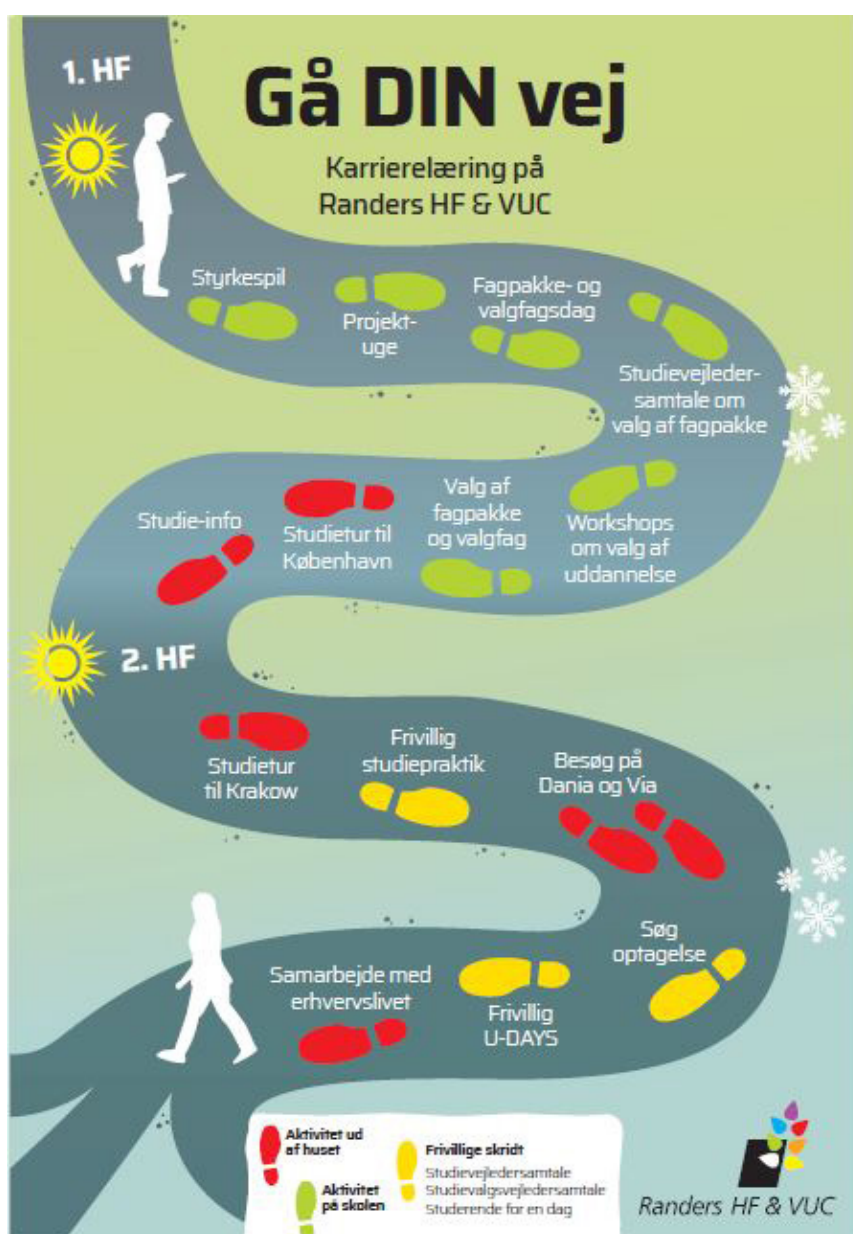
1. HF

Gå DIN vej

Karrierelæring på Randers HF & VUC

Styrkespil

Projektuge

Fagpakke- og valgfagsdag

Studievejledersamtale om valg af fagpakke

Studie-info

Studietur til København

Valg af fagpakke og valgfag

Workshops om valg af uddannelse

2. HF

Studietur til Krakow

Frivillig studiepraktik

Besøg på Dania og Via

Søg optagelse

Samarbejde med erhvervslivet

Frivillig U-DAYS

Aktivitet ud af huset

Aktivitet på skolen

Frivillige skridt
Studievejledersamtale
Studievalgsvejledersamtale
Studerende for en dag

Randers HF & VUC